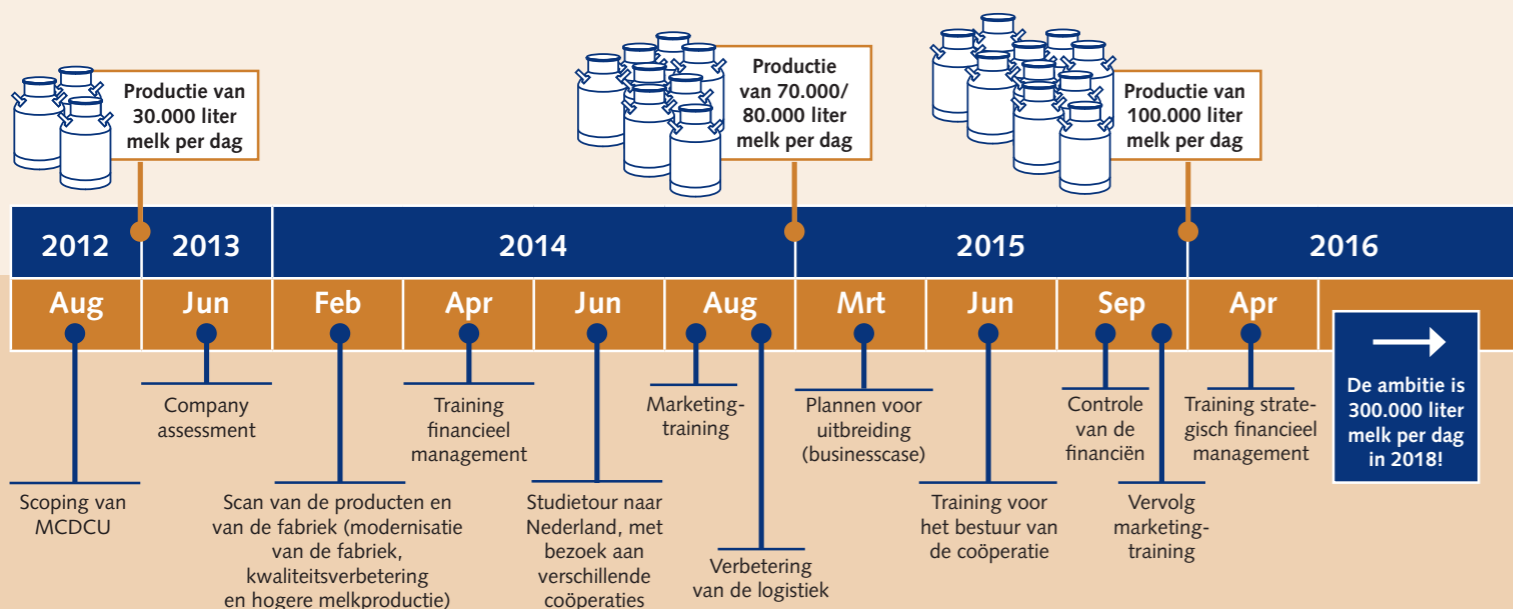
Productie van 30.000 liter melk per dag

Productie van 70.000/ 80.000 liter melk per dag

Productie van 100.000 liter melk per dag

2012
2013
2014
2015
2016

Aug
Jun
Feb
Apr
Jun
Aug
Mrt
Jun
Sep
Apr

Scoping van MCDCU

Company assessment

Scan van de producten en van de fabriek (modernisatie van de fabriek, kwaliteitsverbetering en hogere melkproductie)

Training financieel management

Studietour naar Nederland, met bezoek aan verschillende coöperaties

Marketingtraining

Verbetering van de logistiek

Plannen voor uitbreiding (businesscase)

Training voor het bestuur van de coöperatie

Controle van de financiën

Vervolg marketingtraining

Training strategisch financieel management

De ambitie is 300.000 liter melk per dag in 2018!